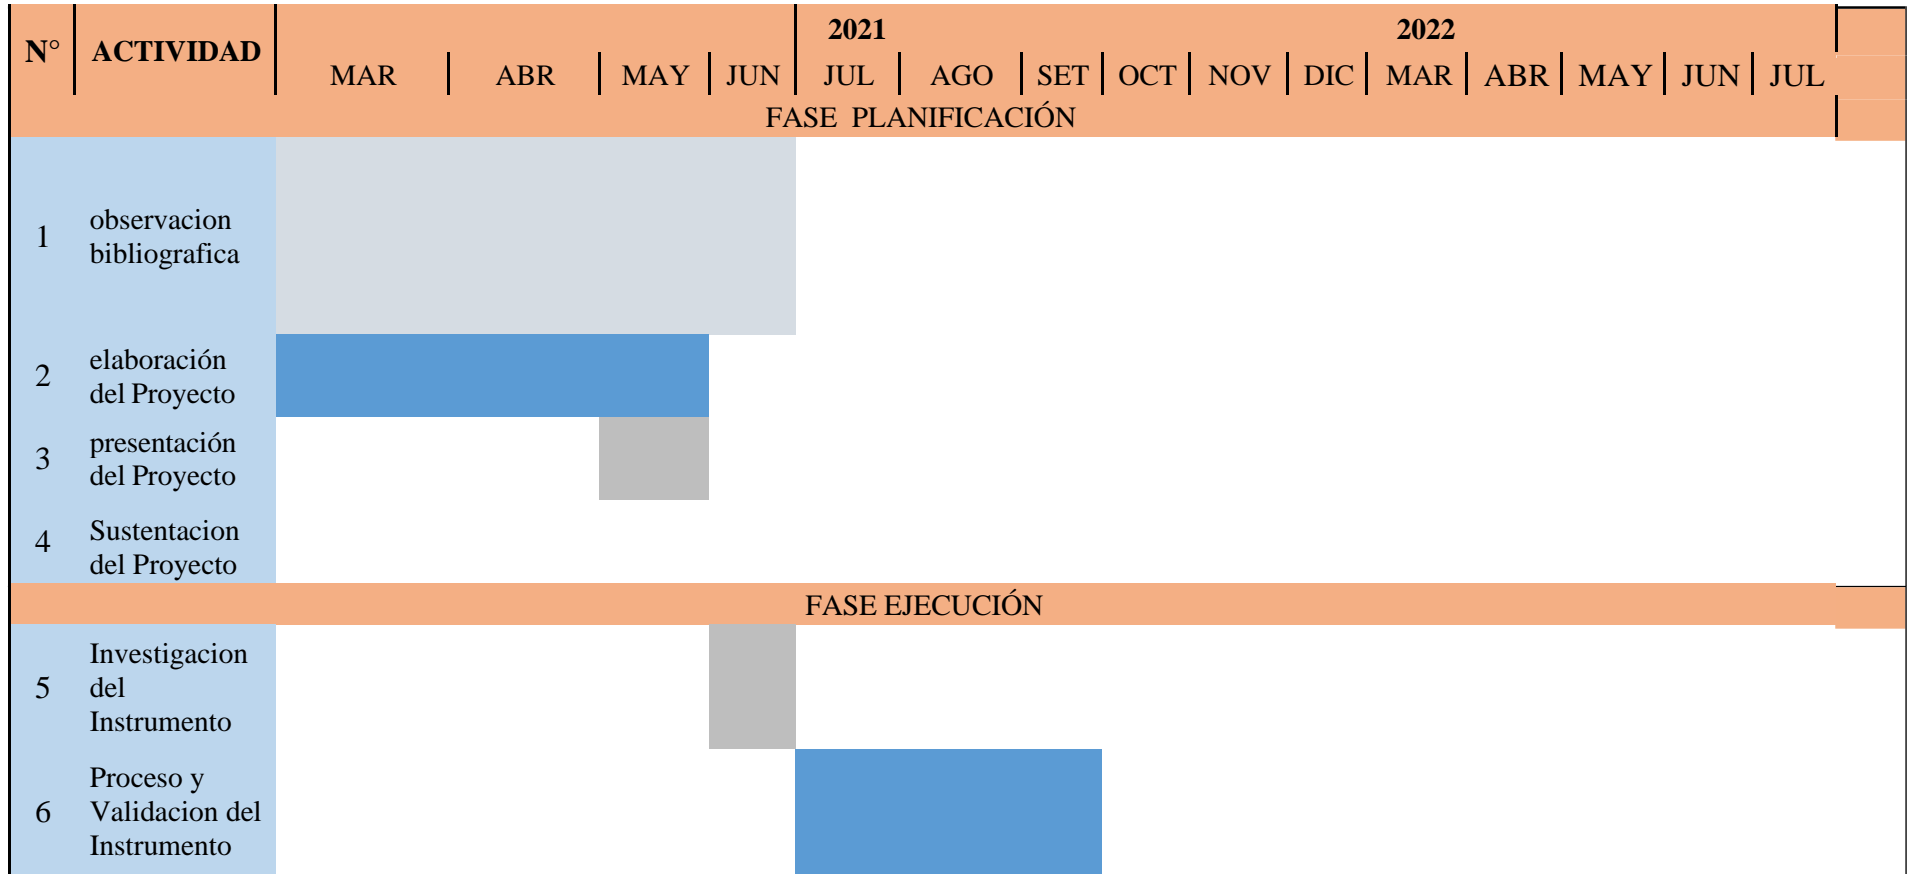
| N° | ACTIVIDAD | 2021 MAR | ABR | MAY | JUN | JUL | AGO | SET | OCT | NOV | DIC | 2022 MAR | ABR | MAY | JUN | JUL |
|---|---|---|---|---|---|---|---|---|---|---|---|---|---|---|---|---|
| FASE PLANIFICACIÓN | | | | | | | | | | | | | | | | |
| 1 | observacion bibliografica | | | | | | | | | | | | | | | |
| 2 | elaboración del Proyecto | | | | | | | | | | | | | | | |
| 3 | presentación del Proyecto | | | | | | | | | | | | | | | |
| 4 | Sustentacion del Proyecto | | | | | | | | | | | | | | | |
| FASE EJECUCIÓN | | | | | | | | | | | | | | | | |
| 5 | Investigacion del Instrumento | | | | | | | | | | | | | | | |
| 6 | Proceso y Validacion del Instrumento | | | | | | | | | | | | | | | |